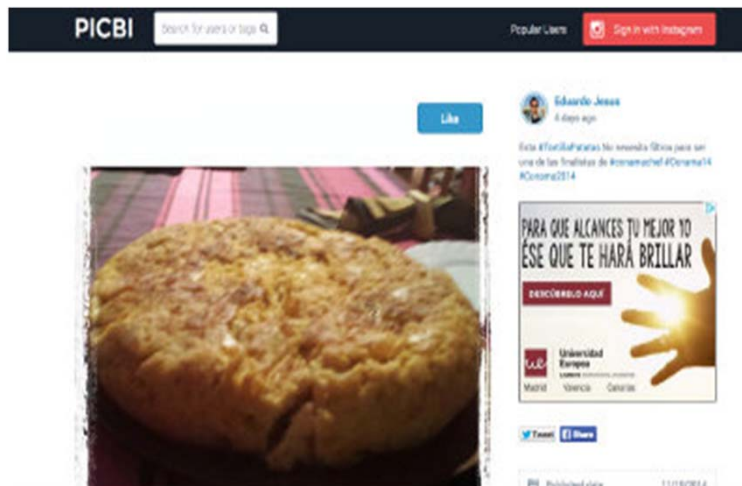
PICBI

Search for users or tags

Popular Users

Sign in with Instagram

Like

Eduardo Jesus
4 days ago

Esta #TortillaPatatas No necesito filtros para ser una de las finalistas de #conamachef #Conama14 #Conama2014

PARA QUE ALCANCES TU MEJOR YO
ÉSE QUE TE HARÁ BRILLAR

DESCÚBRELO AQUÍ

Universidad Europea

Madrid Valencia Canarias

Tweet Share

Published date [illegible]